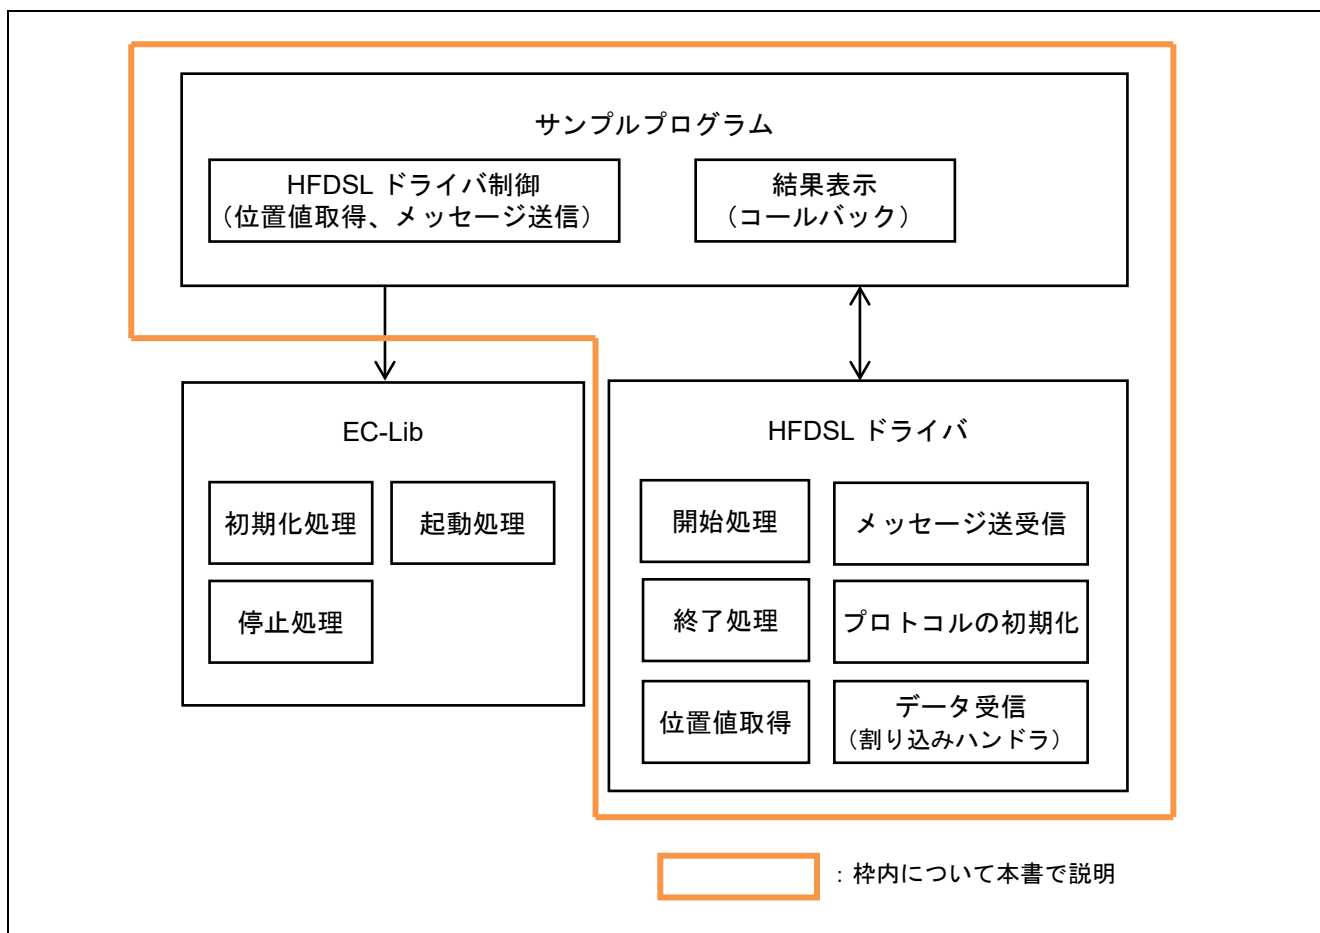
サンプルプログラム

HFDSL ドライバ制御
（位置値取得、メッセージ送信）

結果表示
（コールバック）

EC-Lib

初期化処理

起動処理

停止処理

HFDSL ドライバ

開始処理

メッセージ送受信

終了処理

プロトコルの初期化

位置値取得

データ受信
（割り込みハンドラ）

：枠内について本書で説明